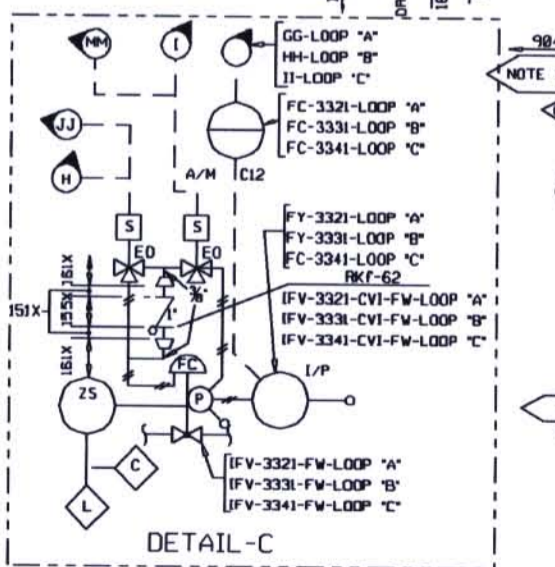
MM
I
GG-LOOP "A"
HH-LOOP "B"
II-LOOP "C"
90-
NOTE
JJ
FC-3321-LOOP "A"
FC-3331-LOOP "B"
FC-3341-LOOP "C"
H
A/M
C12
S
S
EO
EO
FY-3321-LOOP "A"
FY-3331-LOOP "B"
FC-3341-LOOP "C"
RKf-62
IFV-3321-CVI-FW-LOOP "A"
IFV-3331-CVI-FW-LOOP "B"
IFV-3341-CVI-FW-LOOP "C"
151X
155X
151X-
161X
$\frac{3}{8}$"
1"
FC
I/P
ZS
P
C
IFV-3321-FW-LOOP "A"
IFV-3331-FW-LOOP "B"
IFV-3341-FW-LOOP "C"
L
DETAIL-C